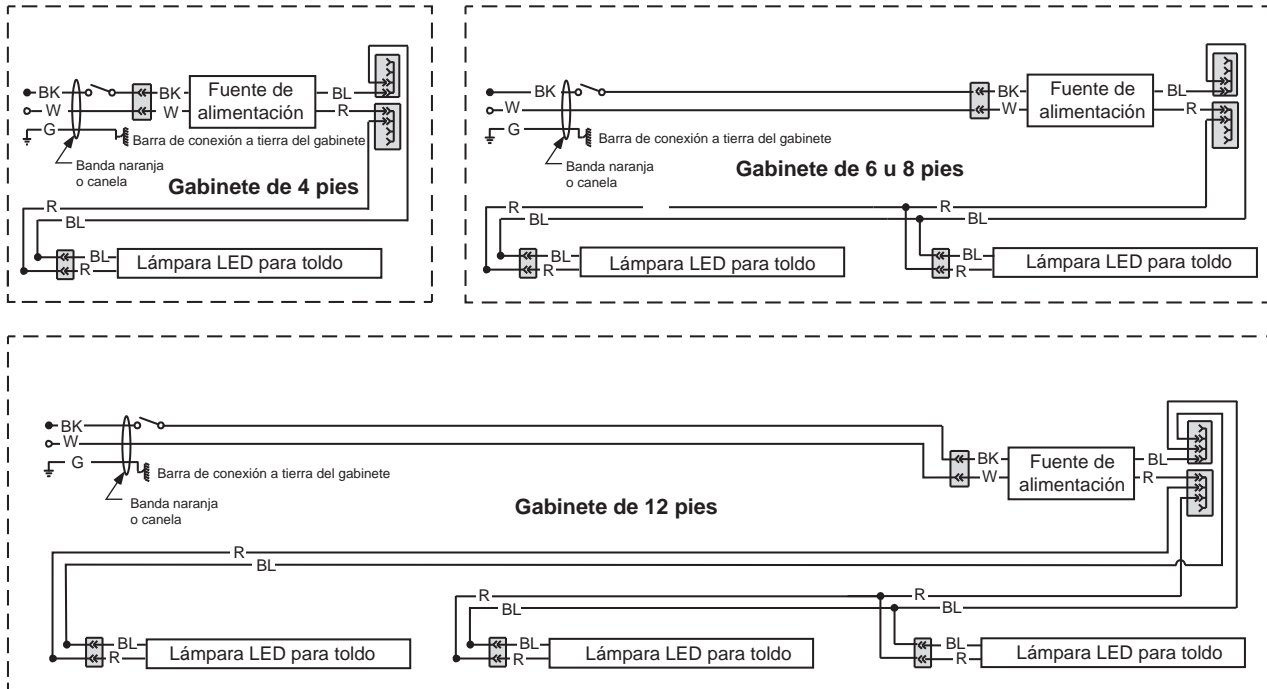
BK
W
G
BK
W
Fuente de alimentación
BL
R
Barra de conexión a tierra del gabinete
Banda naranja o canela
Gabinete de 4 pies
R
BL
BL
R
Lámpara LED para toldo

BK
W
G
BK
W
Fuente de alimentación
BL
R
Barra de conexión a tierra del gabinete
Banda naranja o canela
Gabinete de 6 u 8 pies
R
BL
R
BL
BL
R
Lámpara LED para toldo
BL
R
Lámpara LED para toldo

BK
W
G
Barra de conexión a tierra del gabinete
Banda naranja o canela
BK
W
Fuente de alimentación
BL
R
Gabinete de 12 pies
R
BL
R
BL
R
BL
BL
R
Lámpara LED para toldo
BL
R
Lámpara LED para toldo
BL
R
Lámpara LED para toldo